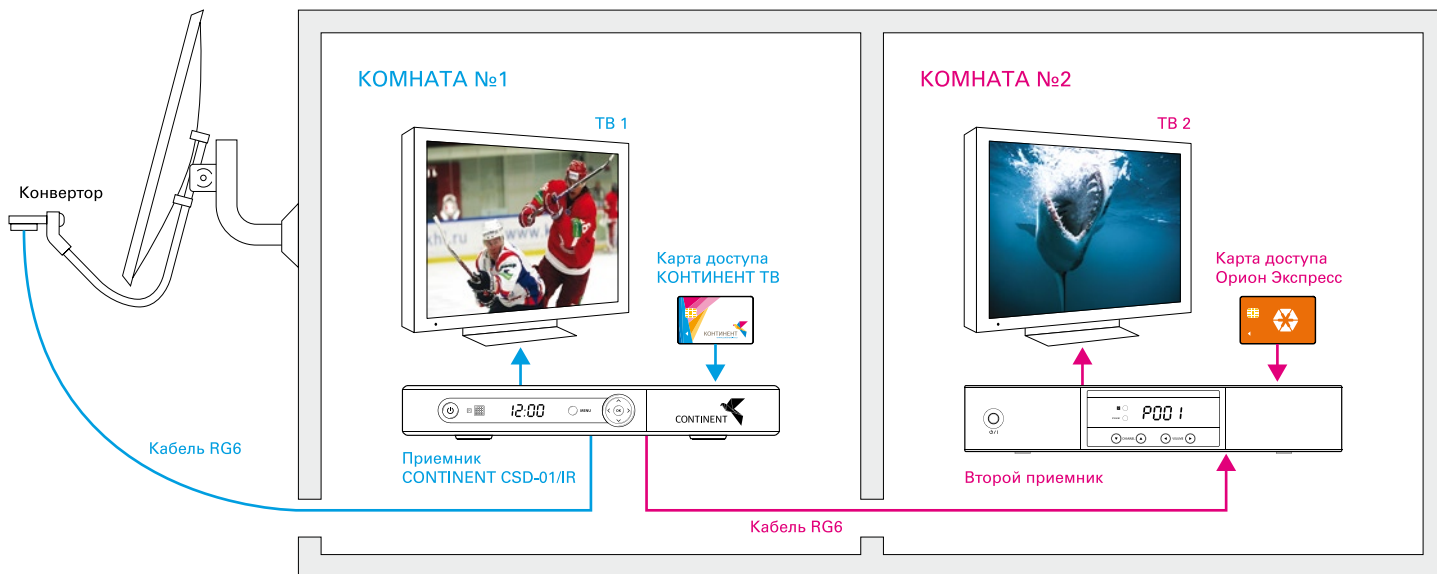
КОМНАТА №1

ТВ 1

Карта доступа
КОНТИНЕНТ ТВ

КОНТИНЕНТ

12:00

MENU

OK

CONTINENT

Приемник
CONTINENT CSD-01/IR

Конвертор

Кабель RG6

КОМНАТА №2

ТВ 2

Карта доступа
Орион Экспресс

P001

Второй приемник

Кабель RG6